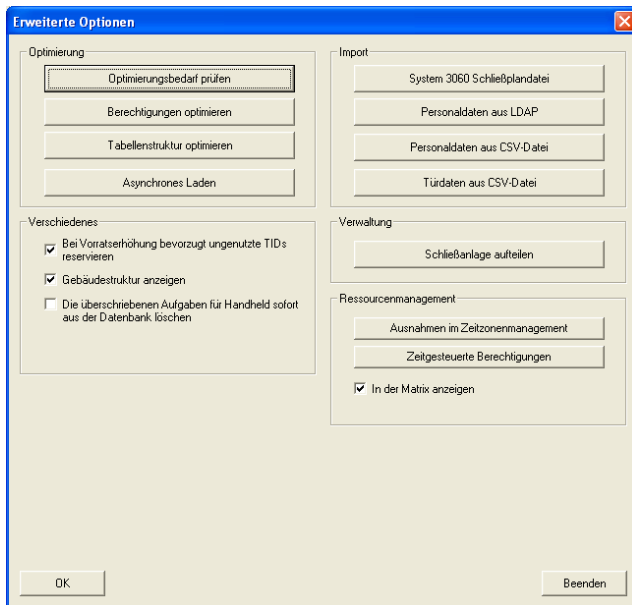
Erweiterte Optionen

Optimierung

Optimierungsbedarf prüfen

Berechtigungen optimieren

Tabellenstruktur optimieren

Asynchrones Laden

Import

System 3060 Schließplandatei

Personaldaten aus LDAP

Personaldaten aus CSV-Datei

Türdaten aus CSV-Datei

Verschiedenes

Bei Vorratserhöhung bevorzugt ungenutzte TIDs reservieren

Gebäudestruktur anzeigen

Die überschriebenen Aufgaben für Handheld sofort aus der Datenbank löschen

Verwaltung

Schließanlage aufteilen

Ressourcenmanagement

Ausnahmen im Zeitzonenmanagement

Zeitgesteuerte Berechtigungen

In der Matrix anzeigen

OK

Beenden